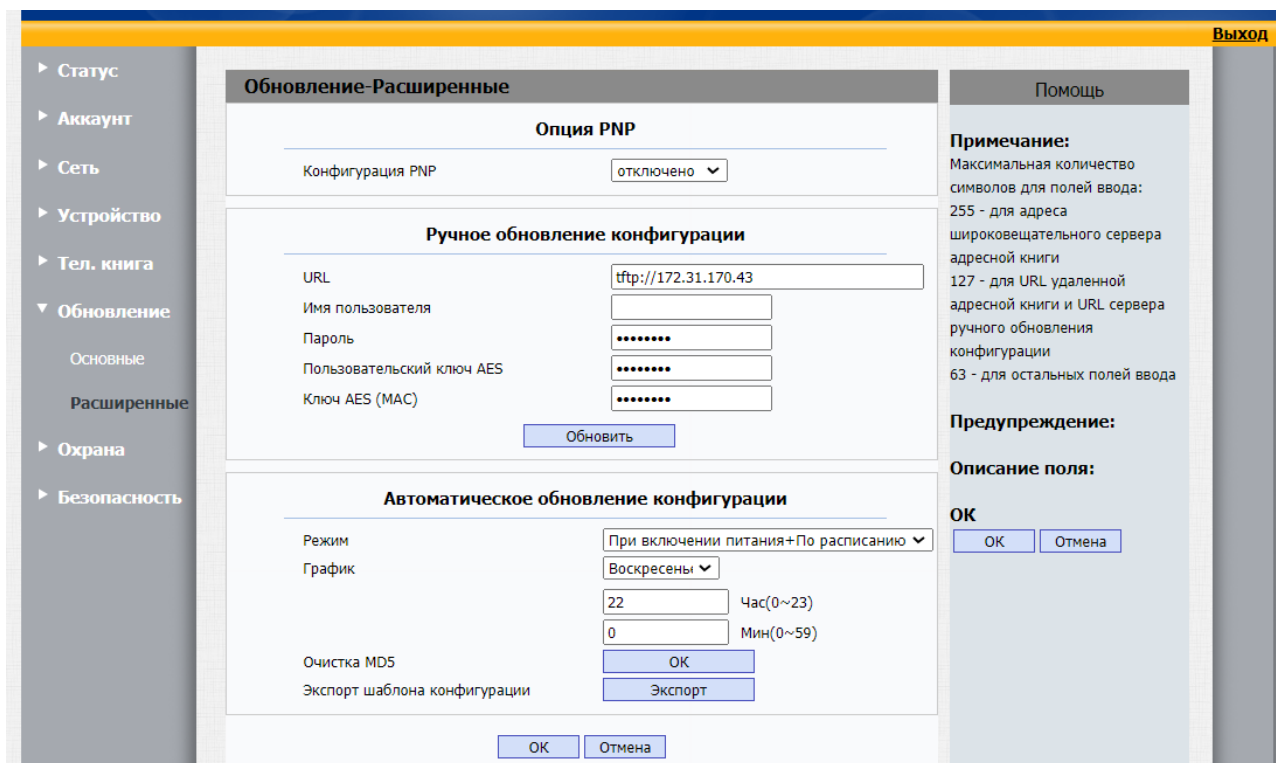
Выход

Статус
Аккаунт
Сеть
Устройство
Тел. книга
Обновление
Основные
Расширенные
Охрана
Безопасность

Обновление-Расширенные

Опция PNP

Конфигурация PNP | отключено

Ручное обновление конфигурации

URL | tftp://172.31.170.43
Имя пользователя
Пароль | ••••••••
Пользовательский ключ AES | ••••••••
Ключ AES (MAC) | ••••••••

Обновить

Автоматическое обновление конфигурации

Режим | При включении питания+По расписанию
График | Воскресены
22 Час(0~23)
0 Мин(0~59)
Очистка MD5 | OK
Экспорт шаблона конфигурации | Экспорт

OK Отмена

Помощь

Примечание:
Максимальная количество символов для полей ввода:
255 - для адреса широковещательного сервера адресной книги
127 - для URL удаленной адресной книги и URL сервера ручного обновления конфигурации
63 - для остальных полей ввода

Предупреждение:

Описание поля:

OK

OK Отмена